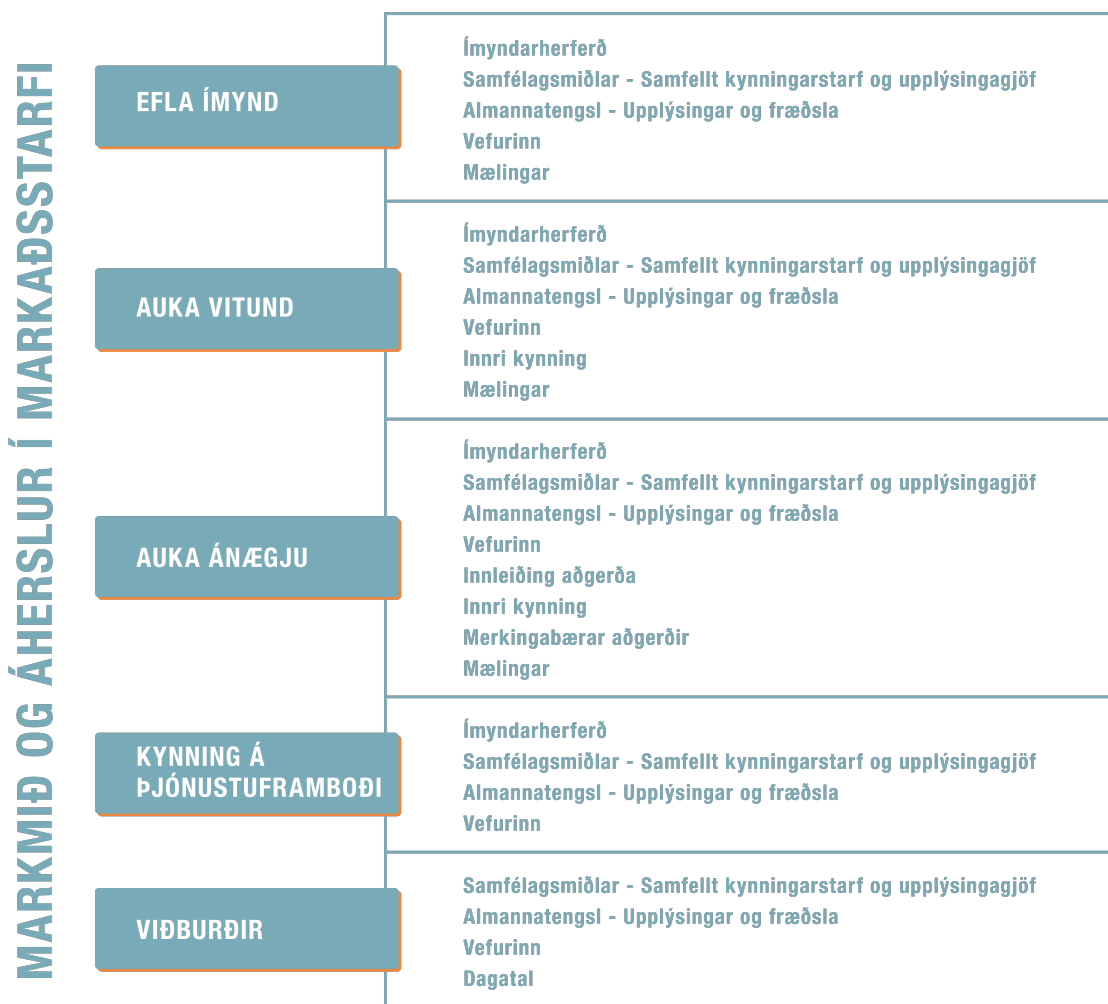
MARKMIÐ OG ÁHERSLUR Í MARKAÐSSTARFI

EFLA ÍMYND

Ímyndarherferð
Samfélagsmiðlar - Samfellt kynningarstarf og upplýsingagjöf
Almannatengsl - Upplýsingar og fræðsla
Vefurinn
Mælingar

AUKA VITUND

Ímyndarherferð
Samfélagsmiðlar - Samfellt kynningarstarf og upplýsingagjöf
Almannatengsl - Upplýsingar og fræðsla
Vefurinn
Innri kynning
Mælingar

AUKA ÁNÆGJU

Ímyndarherferð
Samfélagsmiðlar - Samfellt kynningarstarf og upplýsingagjöf
Almannatengsl - Upplýsingar og fræðsla
Vefurinn
Innleiðing aðgerða
Innri kynning
Merkingabærar aðgerðir
Mælingar

KYNNING Á ÞJÓNUSTUFRAMBOÐI

Ímyndarherferð
Samfélagsmiðlar - Samfellt kynningarstarf og upplýsingagjöf
Almannatengsl - Upplýsingar og fræðsla
Vefurinn

VIÐBURÐIR

Samfélagsmiðlar - Samfellt kynningarstarf og upplýsingagjöf
Almannatengsl - Upplýsingar og fræðsla
Vefurinn
Dagatal